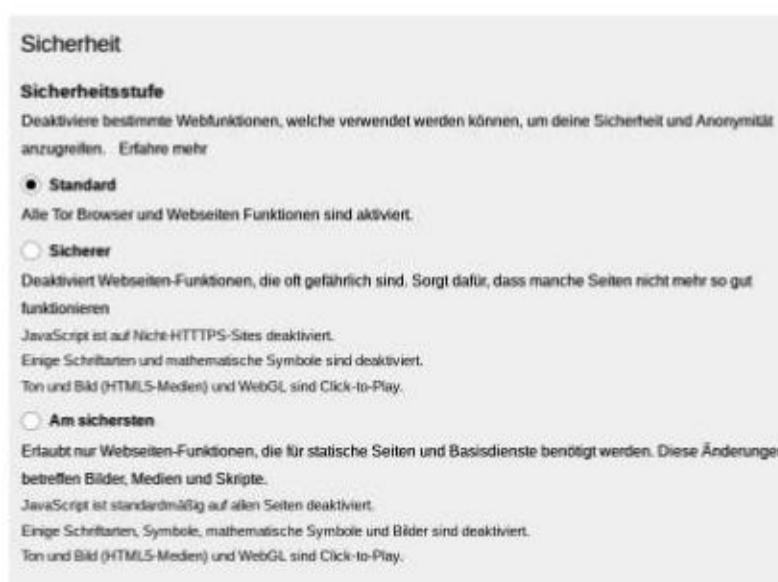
Sicherheit

Sicherheitsstufe

Deaktiviere bestimmte Webfunktionen, welche verwendet werden können, um deine Sicherheit und Anonymität anzugreifen. Erfahre mehr

Standard

Alle Tor Browser und Webseiten Funktionen sind aktiviert.

Sicherer

Deaktiviert Webseiten-Funktionen, die oft gefährlich sind. Sorgt dafür, dass manche Seiten nicht mehr so gut funktionieren

JavaScript ist auf Nicht-HTTTPS-Sites deaktiviert.

Einige Schriftarten und mathematische Symbole sind deaktiviert.

Ton und Bild (HTML5-Medien) und WebGL sind Click-to-Play.

Am sichersten

Erlaubt nur Webseiten-Funktionen, die für statische Seiten und Basisdienste benötigt werden. Diese Änderungen betreffen Bilder, Medien und Skripte.

JavaScript ist standardmäßig auf allen Seiten deaktiviert.

Einige Schriftarten, Symbole, mathematische Symbole und Bilder sind deaktiviert.

Ton und Bild (HTML5-Medien) und WebGL sind Click-to-Play.